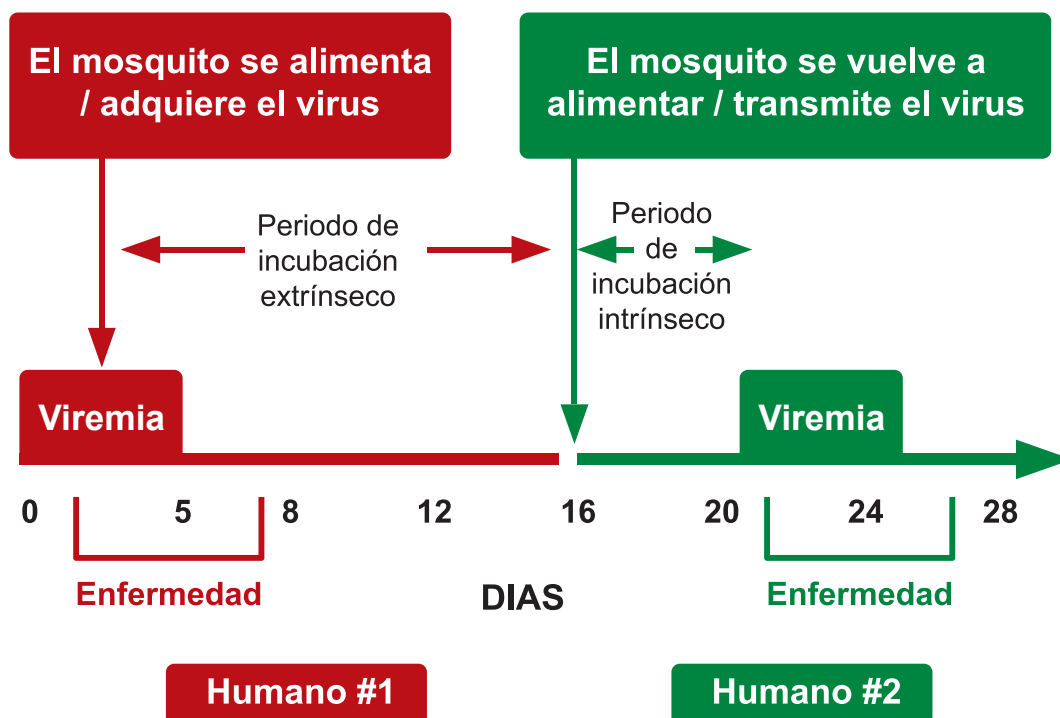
El mosquito se alimenta / adquiere el virus

El mosquito se vuelve a alimentar / transmite el virus

Periodo de incubación extrínseco

Periodo de incubación intrínseco

Viremia

Viremia

0 5 8 12 16 20 24 28

Enfermedad

DIAS

Enfermedad

Humano #1

Humano #2